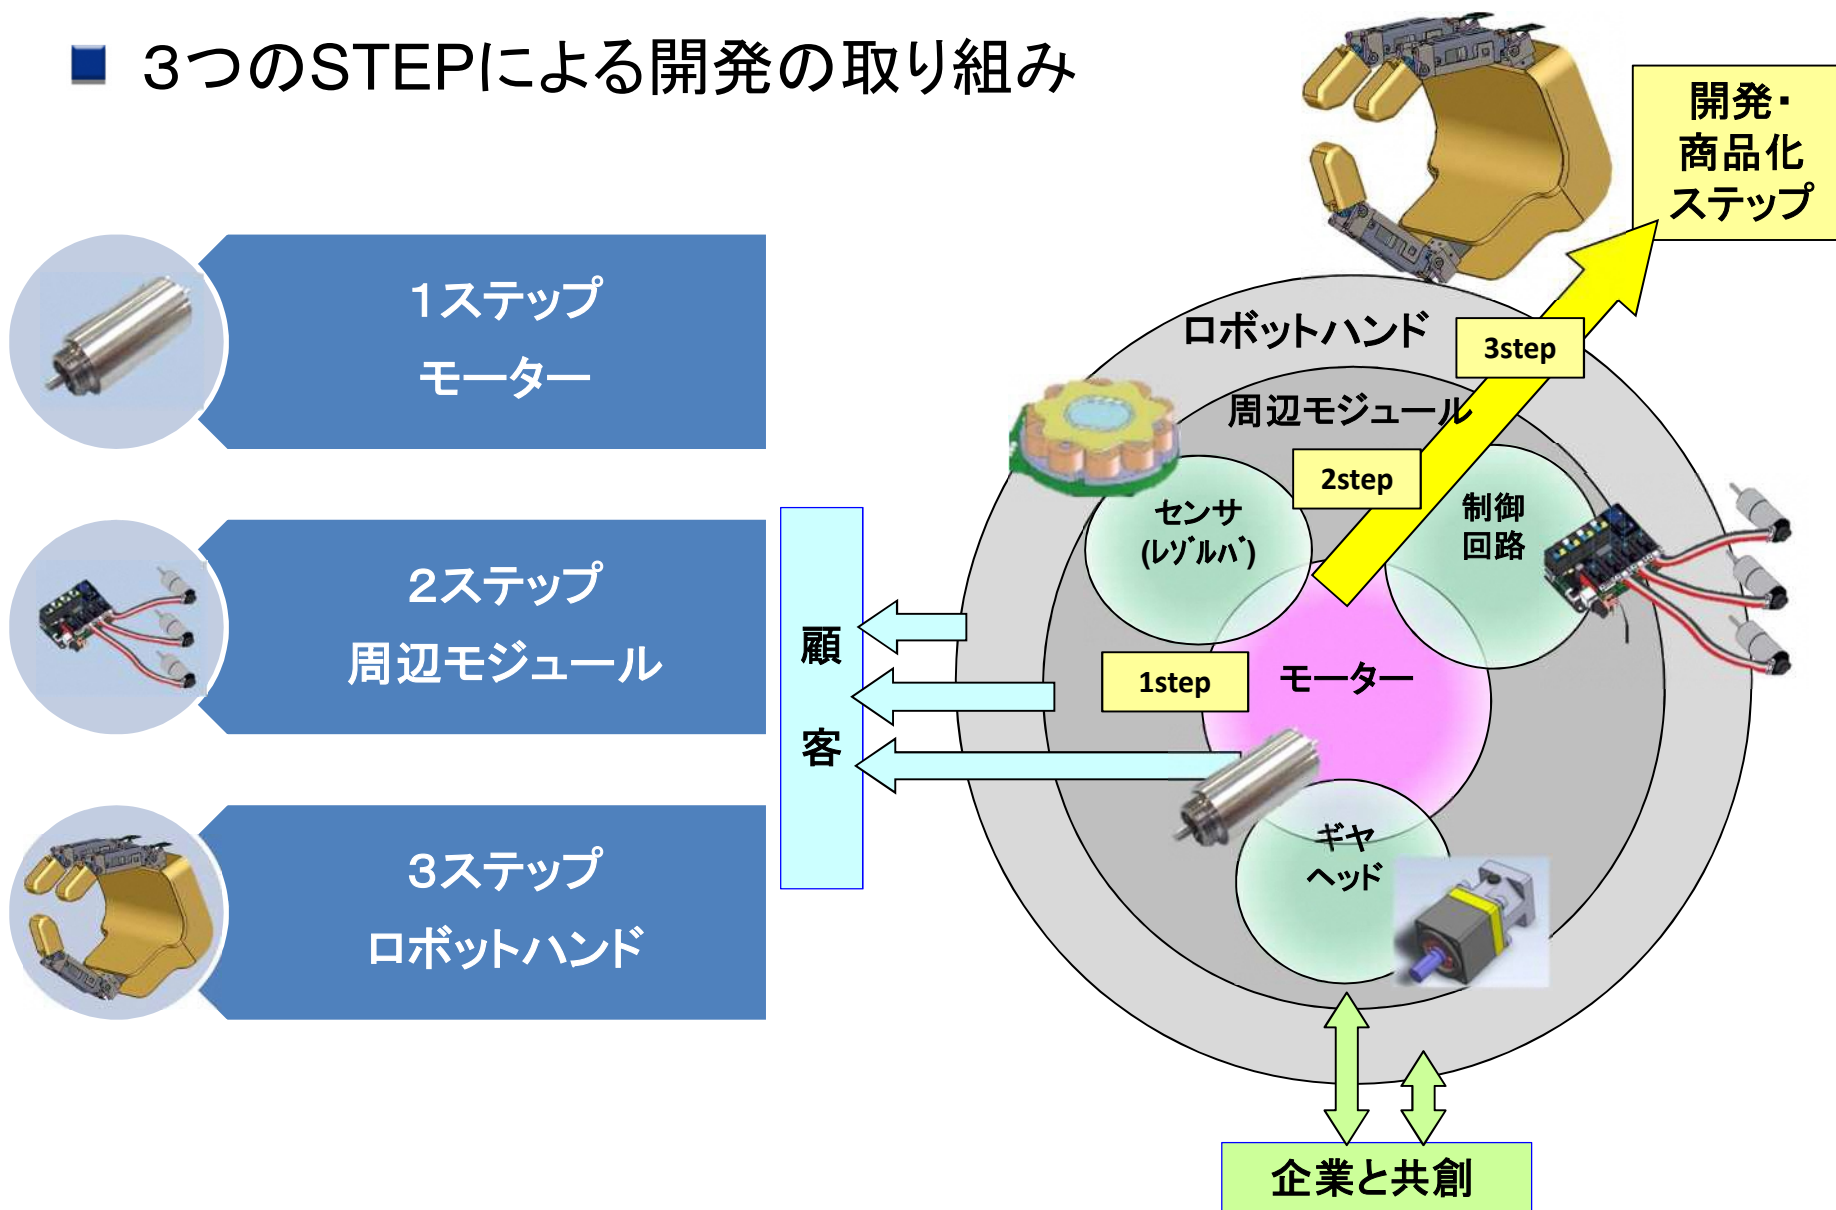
■ 3つのSTEPによる開発の取り組み

1ステップ
モーター

2ステップ
周辺モジュール

3ステップ
ロボットハンド

顧客

開発・商品化ステップ

ロボットハンド

3step

周辺モジュール

2step

センサ (レゾルバ)

制御回路

1step

モーター

ギヤヘッド

企業と共創